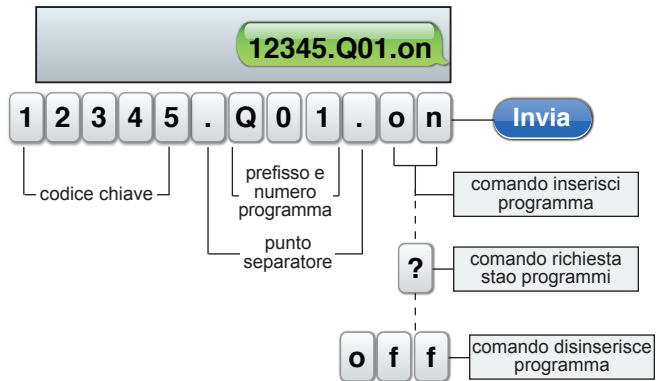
12345.Q01.on

1 2 3 4 5 . Q 0 1 . o n

Invia

codice chiave

prefisso e numero programma

punto separatore

comando inserisci programma

?

comando richiesta stao programmi

o f f

comando disinserisce programma